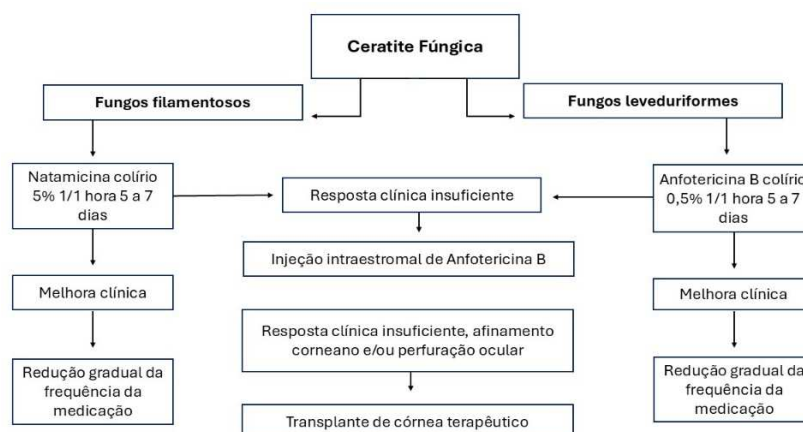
Ceratite Fúngica

Fungos filamentosos

Fungos leveduriformes

Natamicina colírio 5% 1/1 hora 5 a 7 dias

Resposta clínica insuficiente

Anfotericina B colírio 0,5% 1/1 hora 5 a 7 dias

Injeção intraestromal de Anfotericina B

Melhora clínica

Melhora clínica

Resposta clínica insuficiente, afinamento corneano e/ou perfuração ocular

Redução gradual da frequência da medicação

Transplante de córnea terapêutico

Redução gradual da frequência da medicação